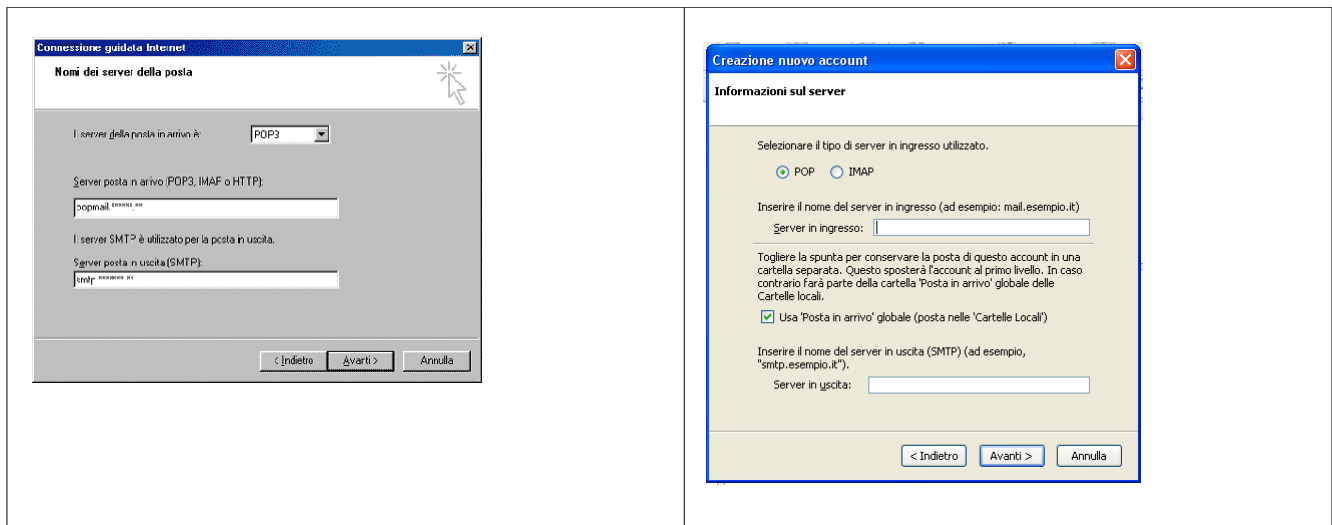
Connessione guidata Internet

Nomi dei server della posta

Il server della posta in arrivo è: POP3

Server posta in arrivo (POP3, IMAP o HTTP):

popmail.\*\*\*\*\*\*.\*\*

Il server SMTP è utilizzato per la posta in uscita.

Server posta in uscita (SMTP):

smtp.\*\*\*\*\*\*.\*\*

< Indietro | Avanti > | Annulla

Creazione nuovo account

Informazioni sul server

Selezionare il tipo di server in ingresso utilizzato.

POP IMAP

Inserire il nome del server in ingresso (ad esempio: mail.esempio.it)

Server in ingresso:

Togliere la spunta per conservare la posta di questo account in una cartella separata. Questo sposterà l'account al primo livello. In caso contrario farà parte della cartella 'Posta in arrivo' globale delle Cartelle locali.

Usa 'Posta in arrivo' globale (posta nelle 'Cartelle Locali')

Inserire il nome del server in uscita (SMTP) (ad esempio, "smtp.esempio.it").

Server in uscita:

< Indietro | Avanti > | Annulla